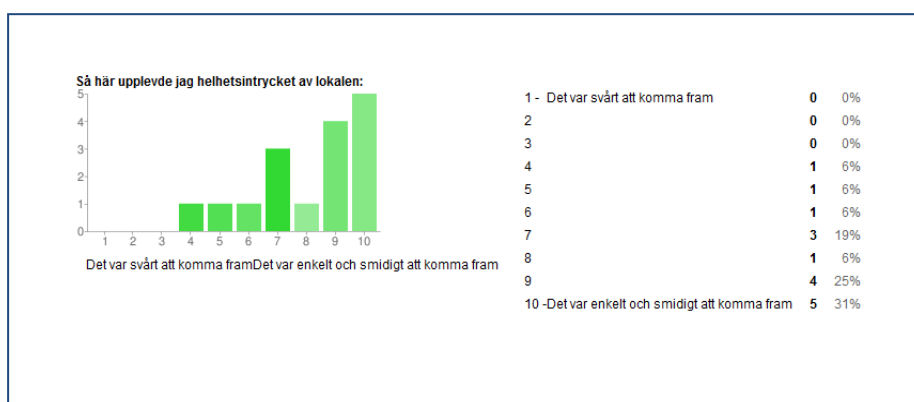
Så här upplevde jag helhetsintrycket av lokalen:

5
4
3
2
1
0

1 2 3 4 5 6 7 8 9 10

Det var svårt att komma framDet var enkelt och smidigt att komma fram

| | | |
|---|---|---|
| 1 - Det var svårt att komma fram | 0 | 0% |
| 2 | 0 | 0% |
| 3 | 0 | 0% |
| 4 | 1 | 6% |
| 5 | 1 | 6% |
| 6 | 1 | 6% |
| 7 | 3 | 19% |
| 8 | 1 | 6% |
| 9 | 4 | 25% |
| 10 -Det var enkelt och smidigt att komma fram | 5 | 31% |